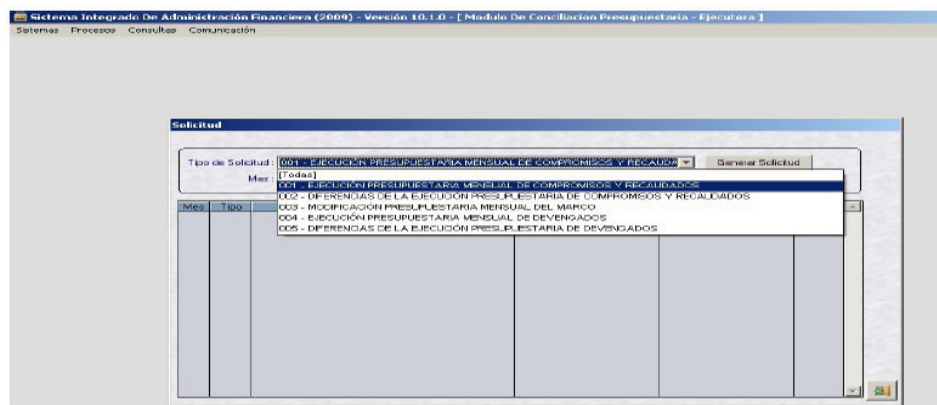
Sistema Integrado De Administración Financiera (2009) - Versión 10.1.0 - [ Modulo De Conciliacion Presupuestaria - Ejecutora ]
Sistemas Procesos Consultas Comunicación

Solicitud

Tipo de Solicitud : 001 - EJECUCIÓN PRESUPUESTARIA MENSUAL DE COMPROMISOS Y RECAUDA
Generar Solicitud
Mes :
[Todas]
001 - EJECUCIÓN PRESUPUESTARIA MENSUAL DE COMPROMISOS Y RECAUDADOS
002 - DIFERENCIAS DE LA EJECUCIÓN PRESUPUESTARIA DE COMPROMISOS Y RECAUDADOS
003 - MODIFICACIÓN PRESUPUESTARIA MENSUAL DEL MARCO
004 - EJECUCIÓN PRESUPUESTARIA MENSUAL DE DEVENGADOS
005 - DIFERENCIAS DE LA EJECUCIÓN PRESUPUESTARIA DE DEVENGADOS

Mes Tipo